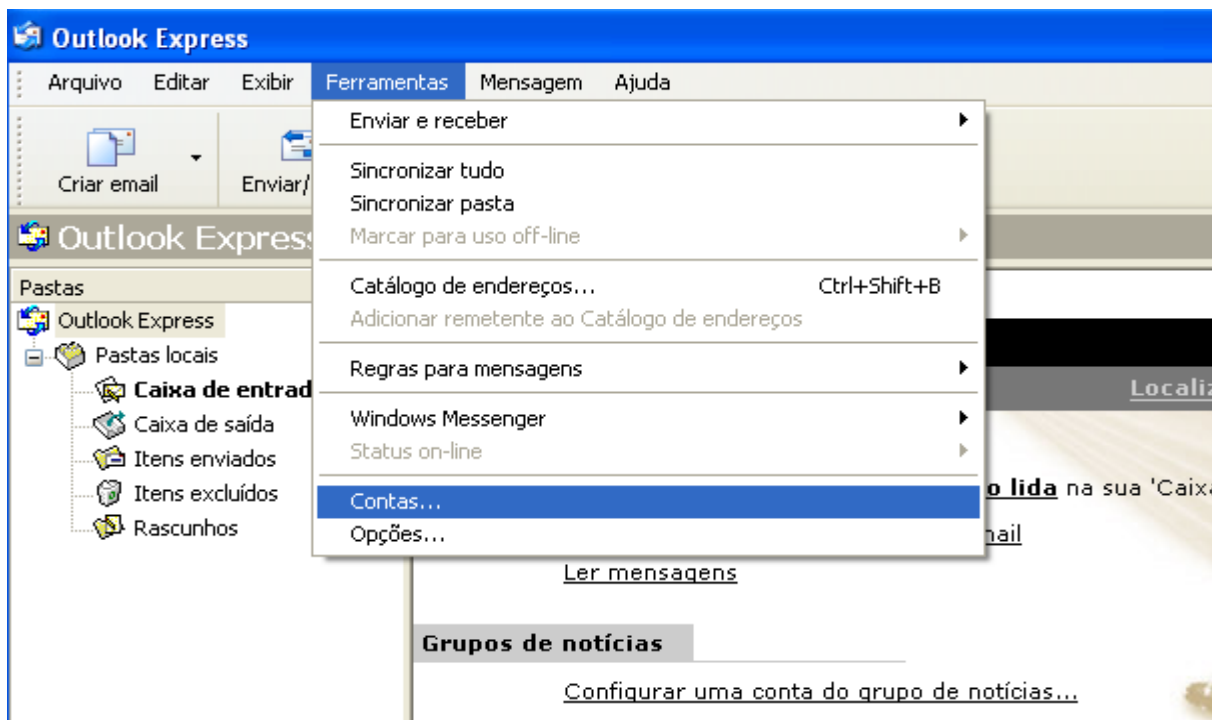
Outlook Express

Arquivo Editar Exibir Ferramentas Mensagem Ajuda

Criar email

Enviar/

Outlook Express

Pastas

Outlook Express

Pastas locais

Caixa de entrad

Caixa de saída

Itens enviados

Itens excluídos

Rascunhos

Enviar e receber

Sincronizar tudo

Sincronizar pasta

Marcar para uso off-line

Catálogo de endereços... Ctrl+Shift+B

Adicionar remetente ao Catálogo de endereços

Regras para mensagens

Windows Messenger

Status on-line

Contas...

Opções...

Localiz

o lida na sua 'Caix

nail

Ler mensagens

Grupos de notícias

Configurar uma conta do grupo de notícias...